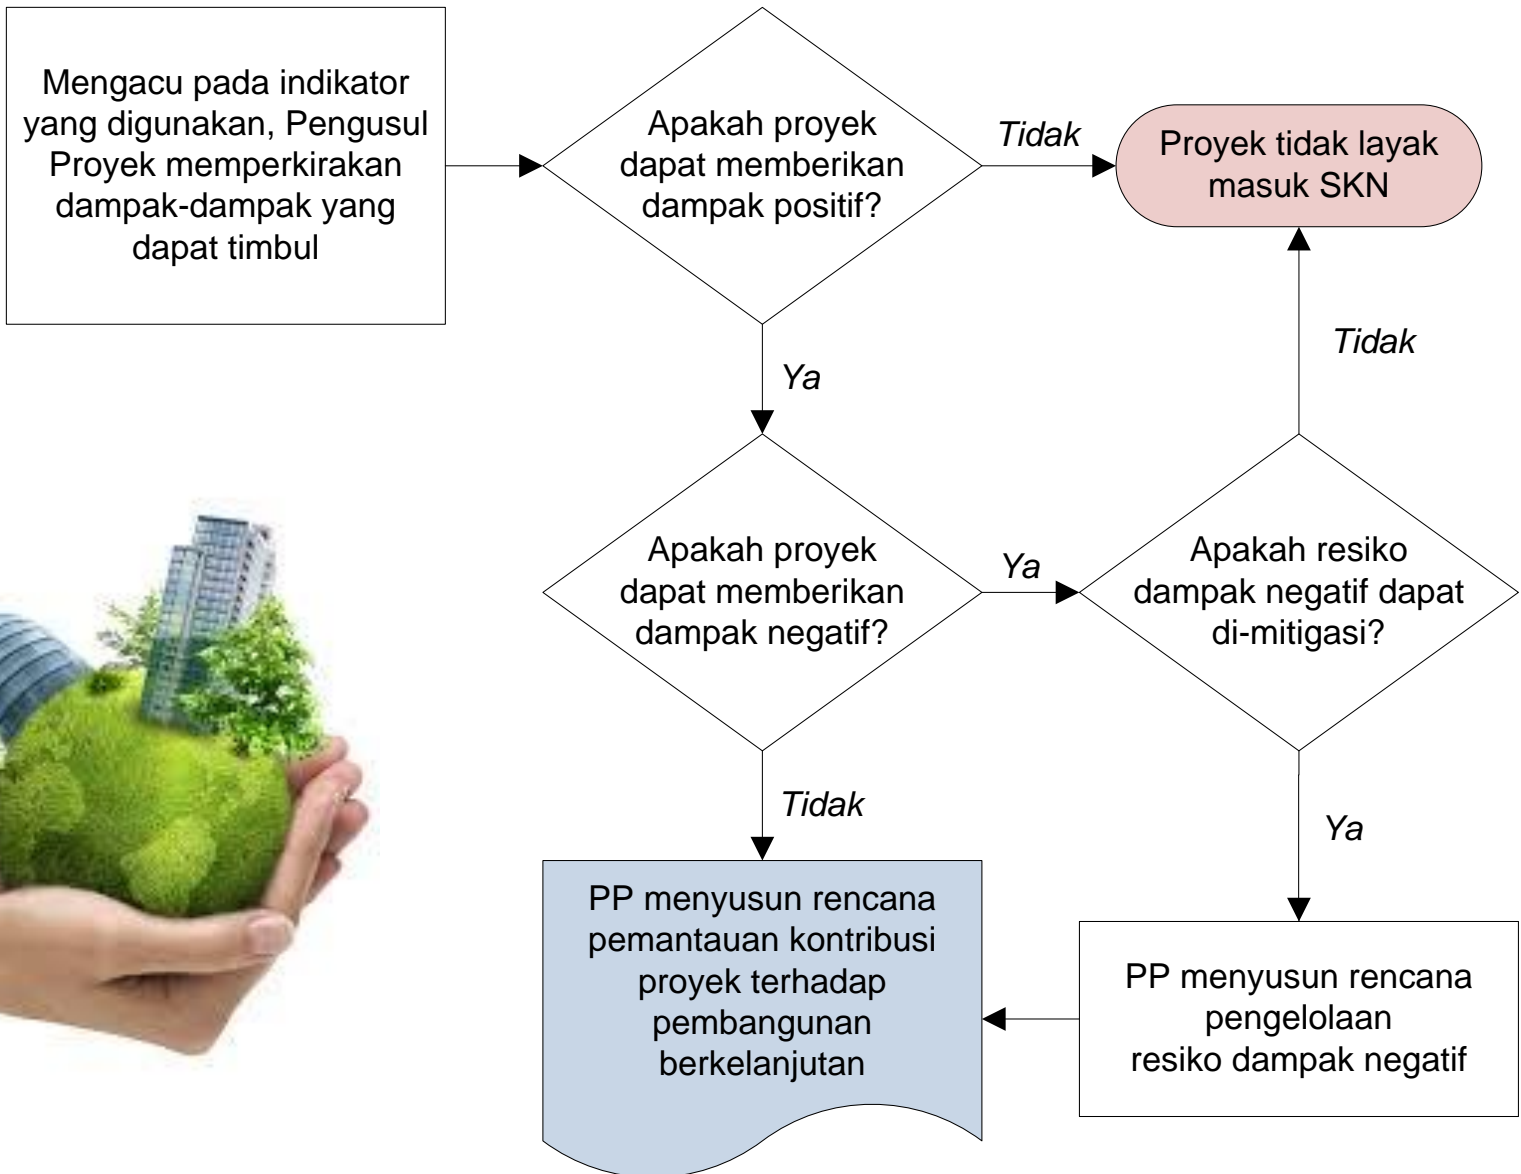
Mengacu pada indikator yang digunakan, Pengusul Proyek memperkirakan dampak-dampak yang dapat timbul

Apakah proyek dapat memberikan dampak positif?

Tidak

Proyek tidak layak masuk SKN

Ya

Tidak

Apakah proyek dapat memberikan dampak negatif?

Ya

Apakah resiko dampak negatif dapat di-mitigasi?

Tidak

Ya

PP menyusun rencana pemantauan kontribusi proyek terhadap pembangunan berkelanjutan

PP menyusun rencana pengelolaan resiko dampak negatif